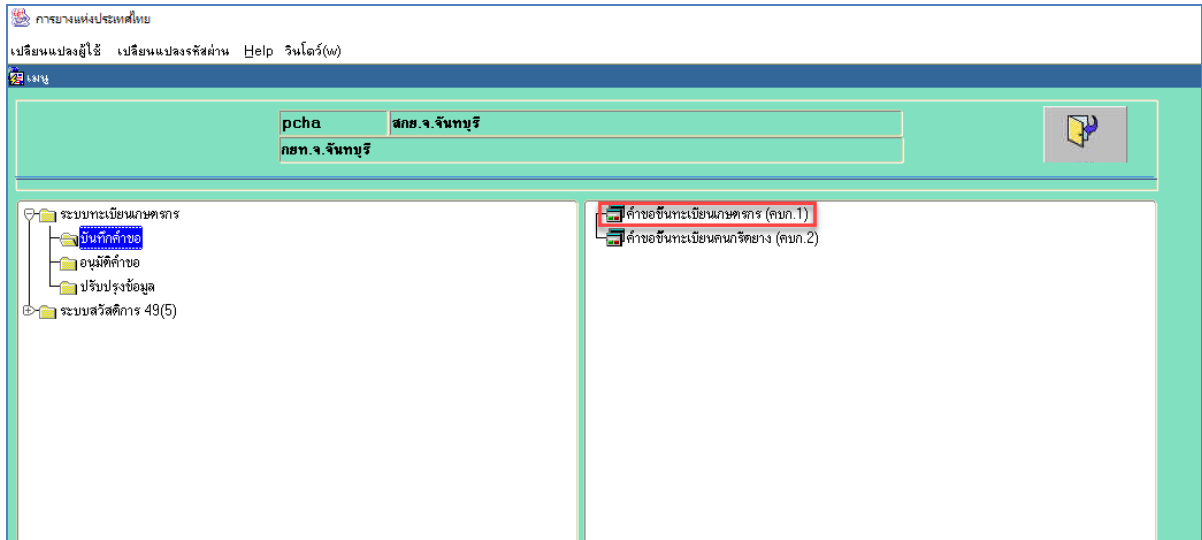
การยางแห่งประเทศไทย

เปลี่ยนแปลงผู้ใช้ เปลี่ยนแปลงรหัสผ่าน Help วินโดว์(w)

เมนู

| pcha | สกย.จ.จันทบุรี |
|---|---|
| กยท.จ.จันทบุรี | |

ระบบทะเบียนเกษตรกร
บันทึกคำขอ
อนุมัติคำขอ
ปรับปรุงข้อมูล
ระบบสวัสดิการ 49(5)

คำขอขึ้นทะเบียนเกษตรกร (คบก.1)
คำขอขึ้นทะเบียนคนกรีดยาง (คบก.2)